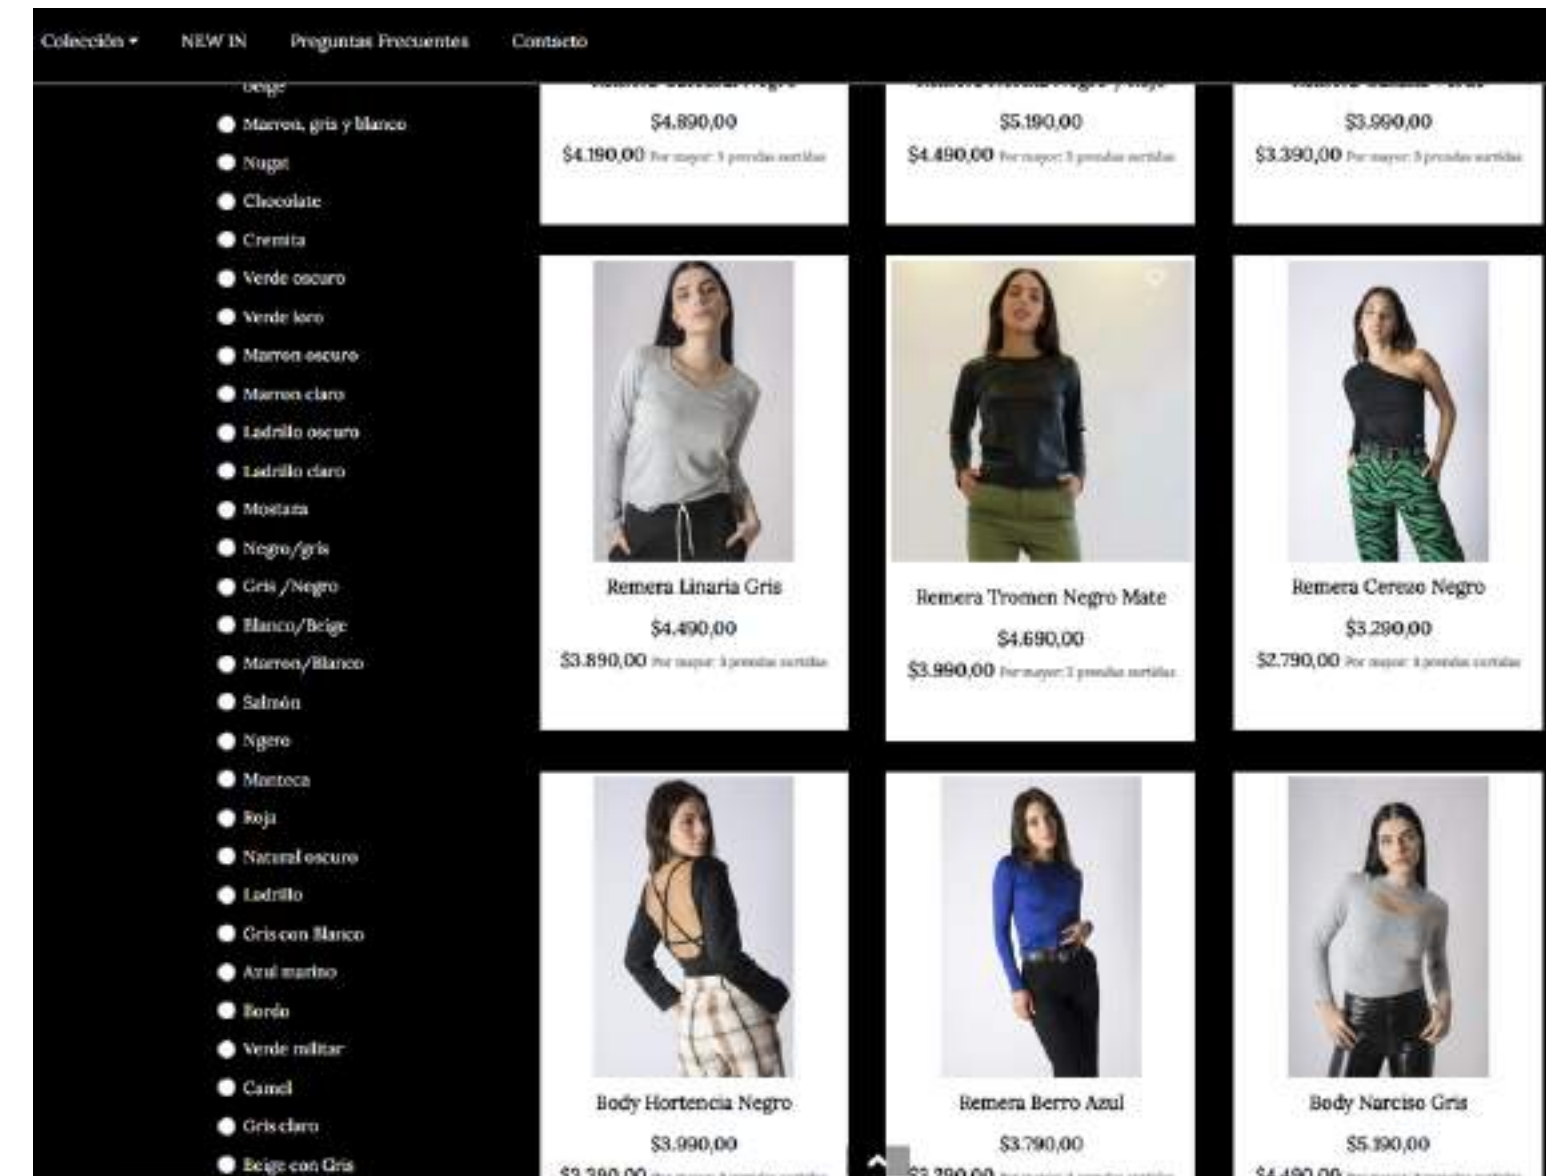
Colección ▾ NEW IN Preguntas Frecuentes Contacto

Beige
Marron, gris y blanco
Nugat
Chocolate
Cremita
Verde oscuro
Verde loro
Marron oscuro
Marron claro
Ladrillo oscuro
Ladrillo claro
Mostaza
Negro/gris
Gris /Negro
Blanco/Beige
Marron/Blanco
Salmón
Ngero
Manteca
Roja
Natural oscuro
Ladrillo
Gris con Blanco
Azul marino
Bordo
Verde militar
Camel
Gris claro
Beige con Gris

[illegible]
$4.890,00
$4.190,00 Por mayor: 3 prendas surtidas

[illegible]
$5.190,00
$4.490,00 Por mayor: 3 prendas surtidas

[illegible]
$3.990,00
$3.390,00 Por mayor: 3 prendas surtidas

Remera Linaria Gris
$4.490,00
$3.890,00 Por mayor: 3 prendas surtidas

Remera Tromen Negro Mate
$4.690,00
$3.990,00 Por mayor: 3 prendas surtidas

Remera Cerezo Negro
$3.290,00
$2.790,00 Por mayor: 3 prendas surtidas

Body Hortencia Negro
$3.990,00
$3.390,00 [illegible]

Remera Berro Azul
$3.790,00
$3.290,00 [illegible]

Body Narciso Gris
$5.190,00
$4.490,00 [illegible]